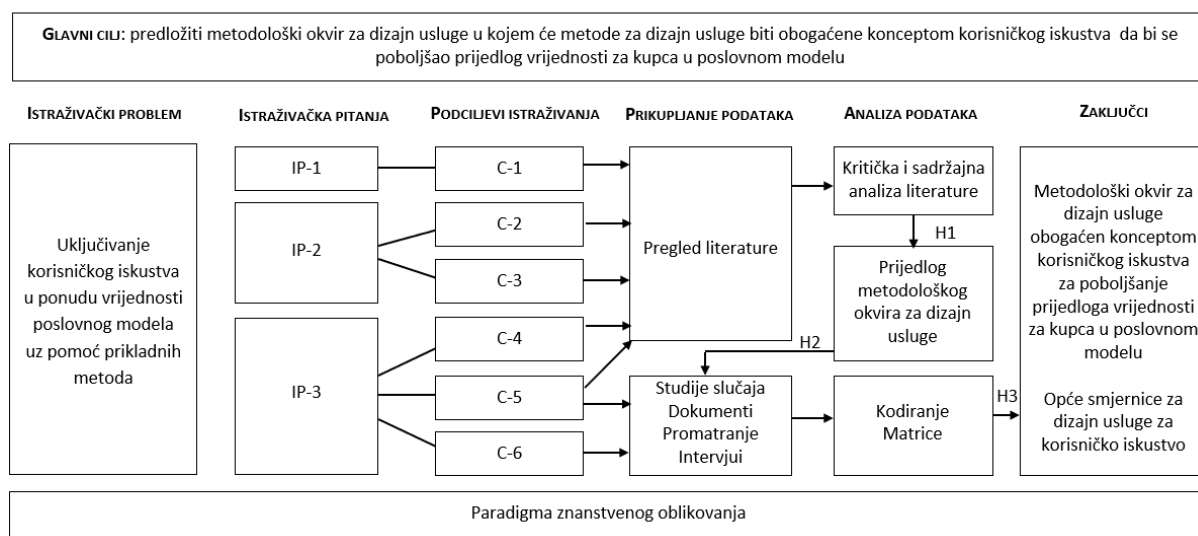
GLAVNI CILJ: predložiti metodološki okvir za dizajn usluge u kojem će metode za dizajn usluge biti obogaćene konceptom korisničkog iskustva da bi se poboljšao prijedlog vrijednosti za kupca u poslovnom modelu

ISTRAŽIVAČKI PROBLEM

Uključivanje korisničkog iskustva u ponudu vrijednosti poslovnog modela uz pomoć prikladnih metoda

ISTRAŽIVAČKA PITANJA

IP-1

IP-2

IP-3

PODCILJEVI ISTRAŽIVANJA

C-1

C-2

C-3

C-4

C-5

C-6

PRIKUPLJANJE PODATAKA

Pregled literature

Studije slučaja Dokumenti Promatranje Intervjui

ANALIZA PODATAKA

Kritička i sadržajna analiza literature

H1

Prijedlog metodološkog okvira za dizajn usluge

H2

Kodiranje Matrice

H3

ZAKLJUČCI

Metodološki okvir za dizajn usluge obogaćen konceptom korisničkog iskustva za poboljšanje prijedloga vrijednosti za kupca u poslovnom modelu

Opće smjernice za dizajn usluge za korisničko iskustvo

Paradigma znanstvenog oblikovanja